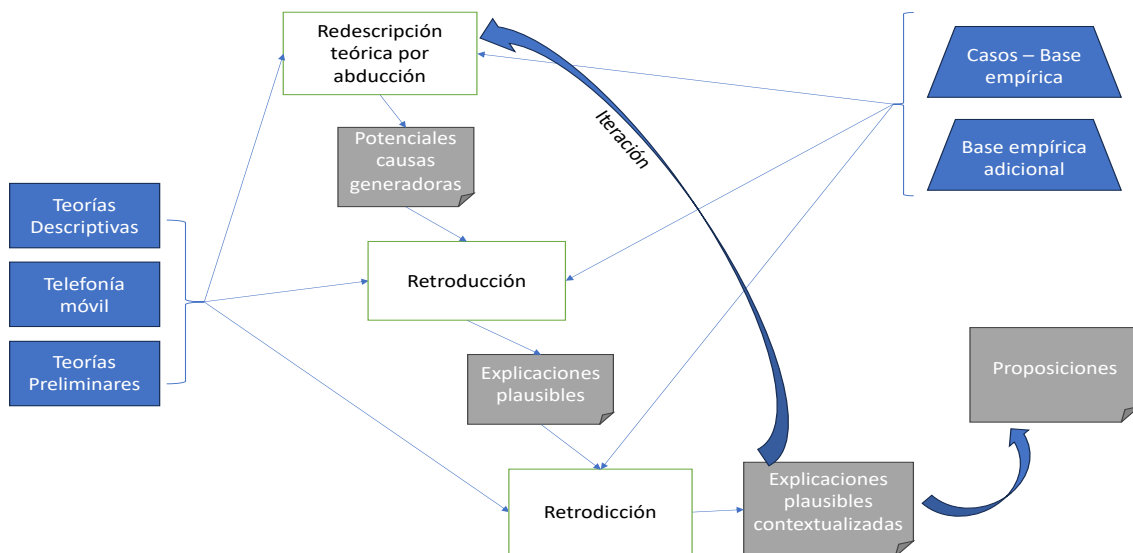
Redescripción teórica por abducción

Iteración

Casos – Base empírica

Base empírica adicional

Potenciales causas generadoras

Teorías Descriptivas

Telefonía móvil

Teorías Preliminares

Retroducción

Explicaciones plausibles

Proposiciones

Retrodicción

Explicaciones plausibles contextualizadas